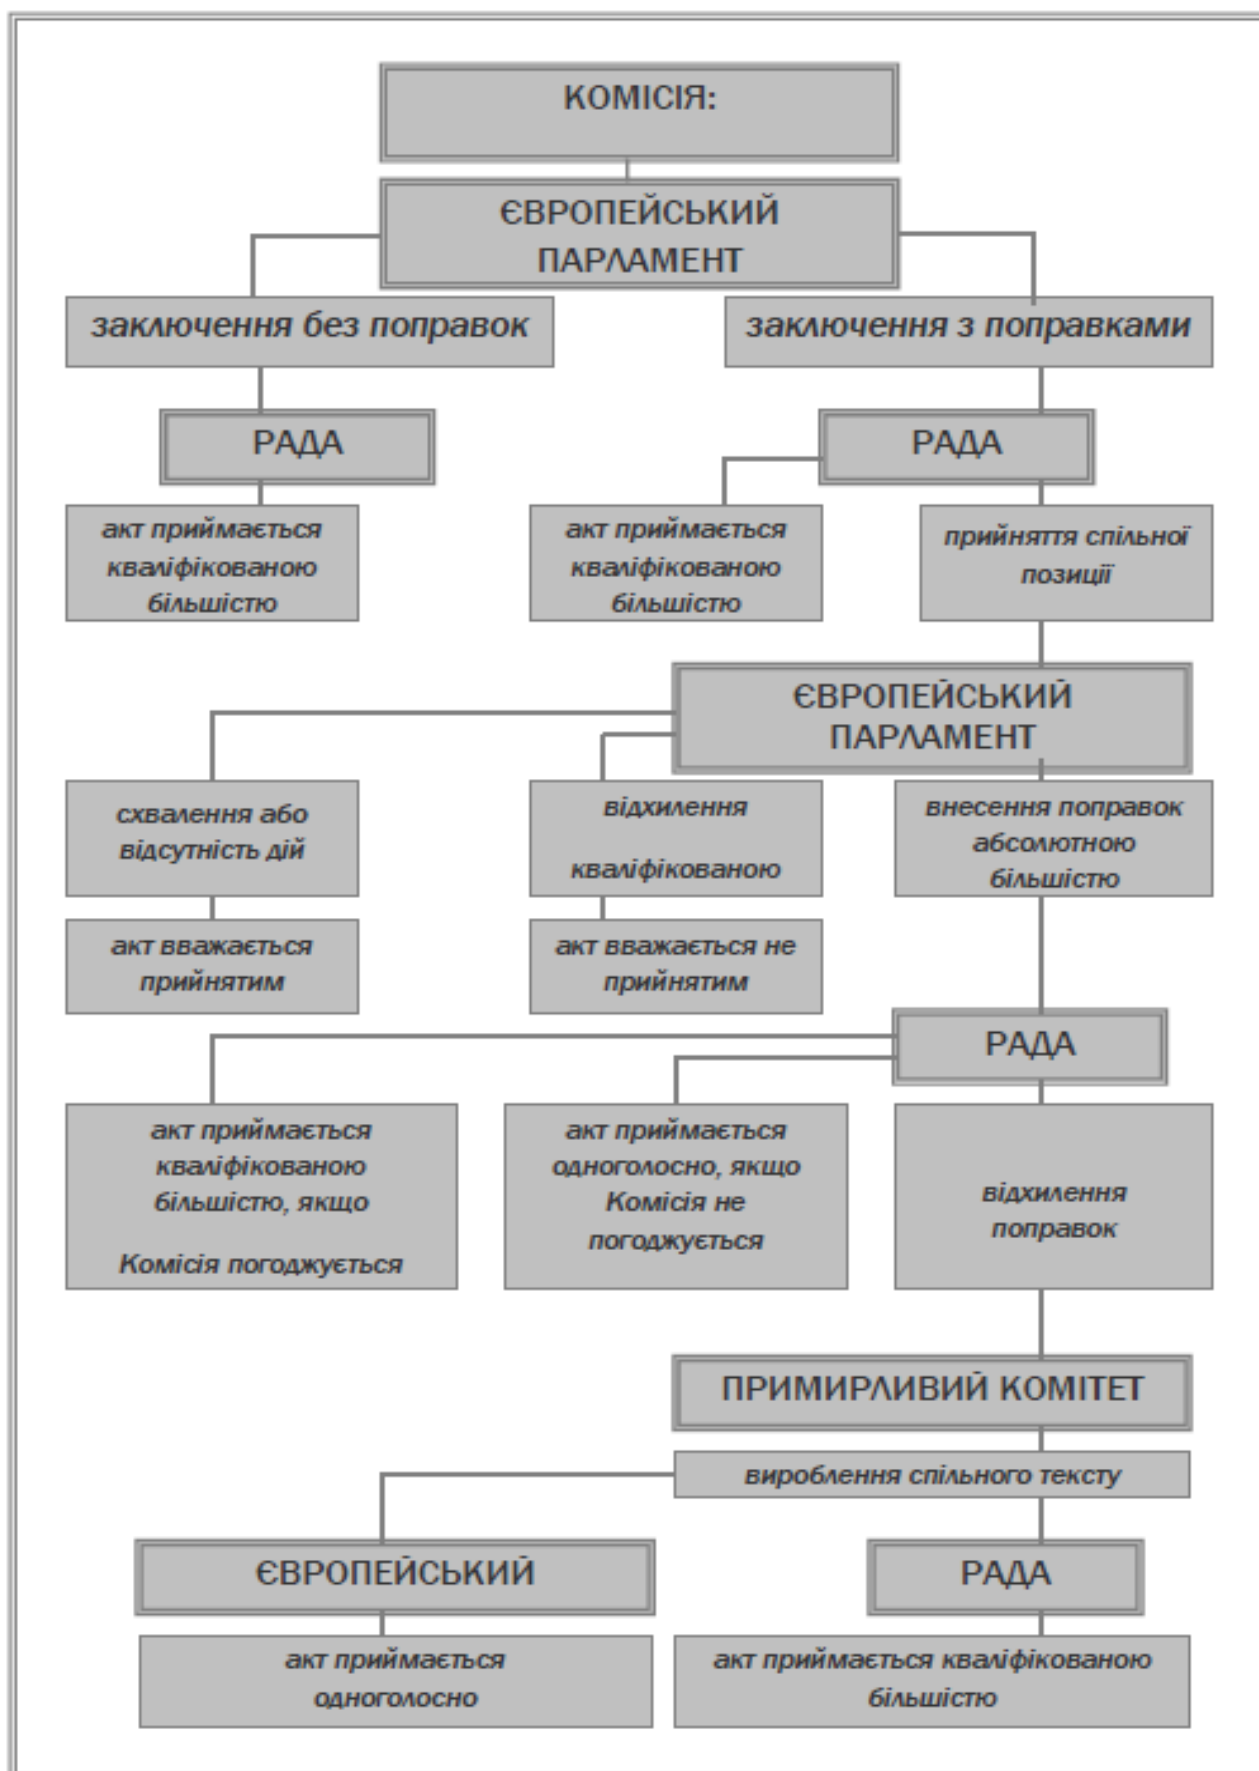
КОМІСІЯ:

ЄВРОПЕЙСЬКИЙ ПАРЛАМЕНТ

заключення без поправок

заключення з поправками

РАДА

РАДА

акт приймається кваліфікованою більшістю

акт приймається кваліфікованою більшістю

прийняття спільної позиції

ЄВРОПЕЙСЬКИЙ ПАРЛАМЕНТ

схвалення або відсутність дій

відхилення

кваліфікованою

внесення поправок абсолютною більшістю

акт вважається прийнятим

акт вважається не прийнятим

РАДА

акт приймається кваліфікованою більшістю, якщо

Комісія погоджується

акт приймається одноголосно, якщо Комісія не погоджується

відхилення поправок

ПРИМИРЛИВИЙ КОМІТЕТ

вироблення спільного тексту

ЄВРОПЕЙСЬКИЙ

РАДА

акт приймається одноголосно

акт приймається кваліфікованою більшістю